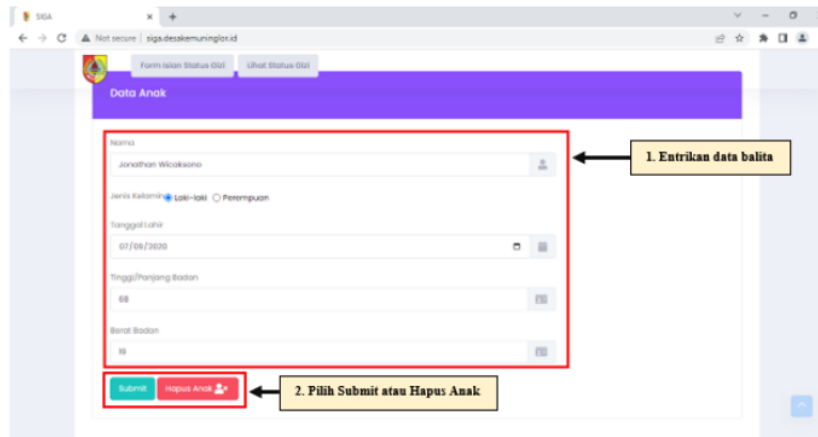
SIGA
Not secure | siga.desakemuninglor.id
Form Isian Status Gizi
Lihat Status Gizi
Data Anak
Nama
Jonathan Wicaksono
Jenis Kelamin Laki-laki Perempuan
Tanggal Lahir
07/09/2020
Tinggi/Panjang Badan
68
Berat Badan
19
Submit
Hapus Anak
1. Entrikan data balita
2. Pilih Submit atau Hapus Anak